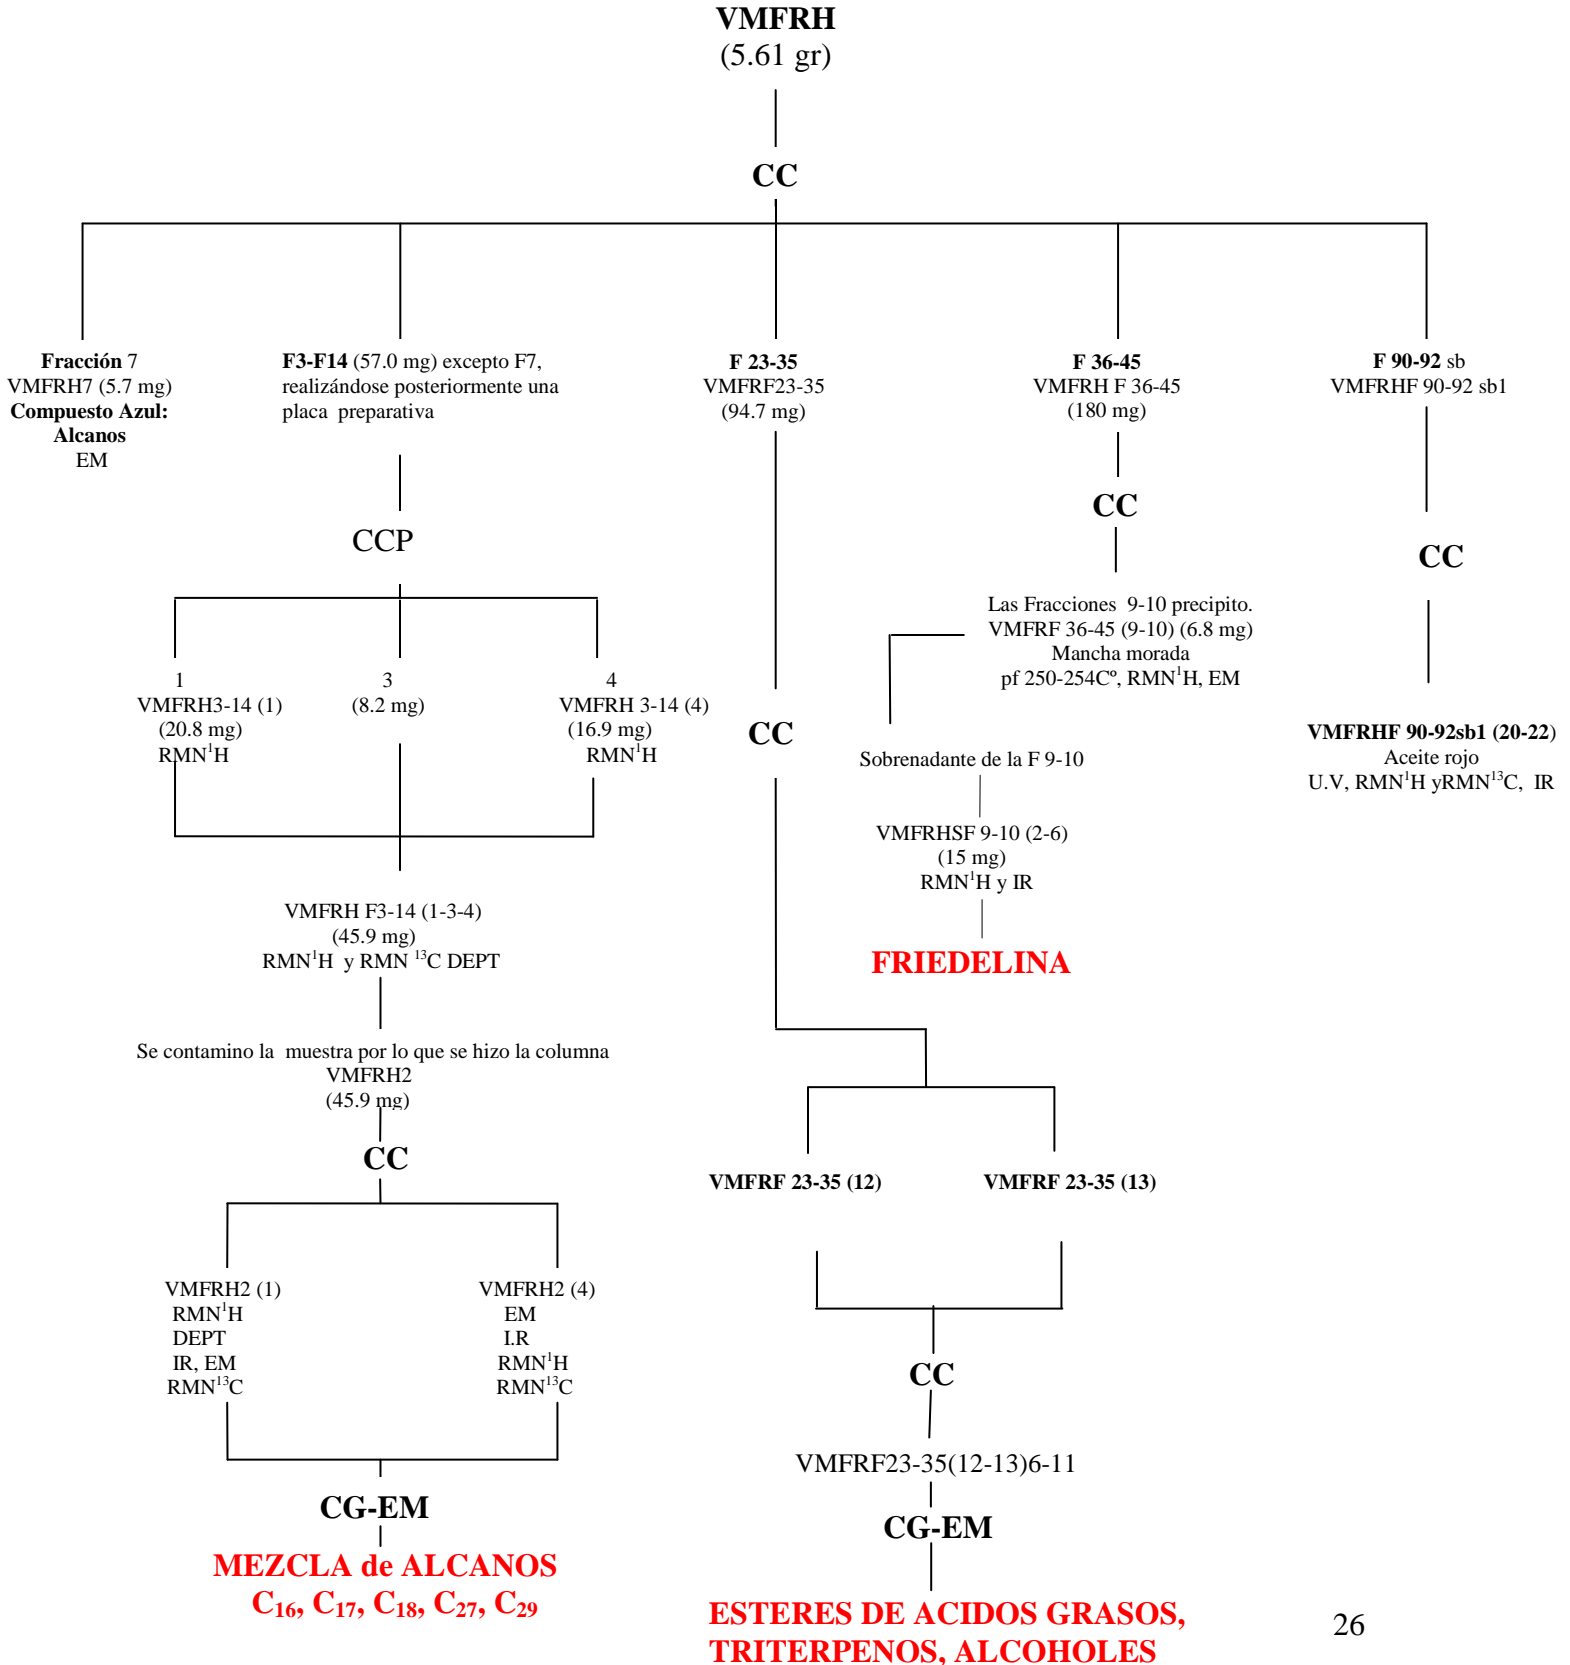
VMFRH
(5.61 gr)

CC

Fracción 7
VMFRH7 (5.7 mg)
Compuesto Azul:
Alcanos
EM

F3-F14 (57.0 mg) excepto F7, realizándose posteriormente una placa preparativa

CCP

1
VMFRH3-14 (1)
(20.8 mg)
RMN$^1$H

3
(8.2 mg)

4
VMFRH 3-14 (4)
(16.9 mg)
RMN$^1$H

VMFRH F3-14 (1-3-4)
(45.9 mg)
RMN$^1$H y RMN $^{13}$C DEPT

Se contamino la muestra por lo que se hizo la columna
VMFRH2
(45.9 mg)

CC

VMFRH2 (1)
RMN$^1$H
DEPT
IR, EM
RMN$^{13}$C

VMFRH2 (4)
EM
I.R
RMN$^1$H
RMN$^{13}$C

CG-EM

MEZCLA de ALCANOS
$C_{16}$, $C_{17}$, $C_{18}$, $C_{27}$, $C_{29}$

F 23-35
VMFRF23-35
(94.7 mg)

CC

VMFRF 23-35 (12)

VMFRF 23-35 (13)

CC

VMFRF23-35(12-13)6-11

CG-EM

ESTERES DE ACIDOS GRASOS,
TRITERPENOS, ALCOHOLES

F 36-45
VMFRH F 36-45
(180 mg)

CC

Las Fracciones 9-10 precipito.
VMFRF 36-45 (9-10) (6.8 mg)
Mancha morada
pf 250-254Cº, RMN$^1$H, EM

Sobrenadante de la F 9-10

VMFRHSF 9-10 (2-6)
(15 mg)
RMN$^1$H y IR

FRIEDELINA

F 90-92 sb
VMFRHF 90-92 sb1

CC

VMFRHF 90-92sb1 (20-22)
Aceite rojo
U.V, RMN$^1$H yRMN$^{13}$C, IR

26